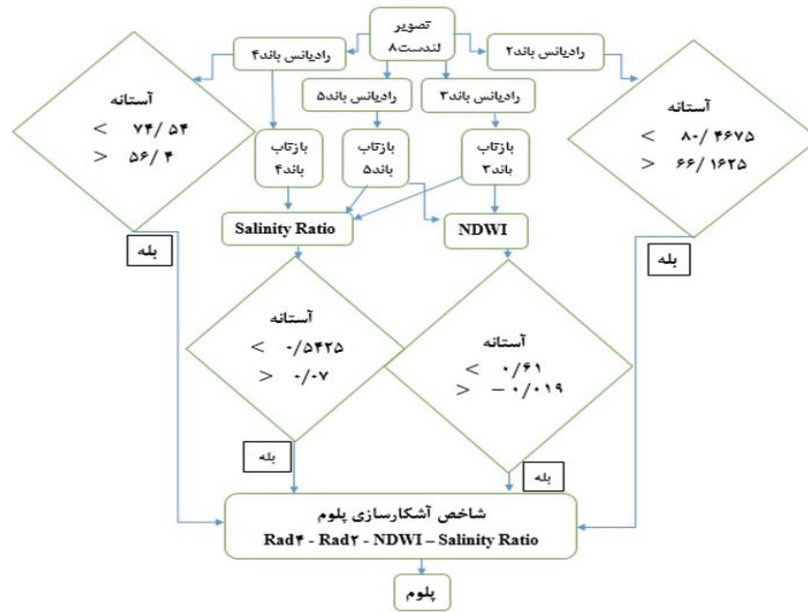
تصویر
لندست۸

رادیانس باند۴

رادیانس باند۲

رادیانس باند۵

رادیانس باند۳

آستانه
< ۷۴/ ۵۴
> ۵۶/ ۴

آستانه
< ۸۰/ ۴۶۷۵
> ۶۶/ ۱۶۲۵

بازتاب
باند۴

بازتاب
باند۵

بازتاب
باند۳

Salinity Ratio

NDWI

بله

بله

آستانه
< ۰/۵۴۲۵
> ۰/۰۷

آستانه
< ۰/۶۱
> – ۰/۰۱۹

بله

بله

شاخص آشکارسازی پلوم
Rad۴ - Rad۲ - NDWI – Salinity Ratio

پلوم